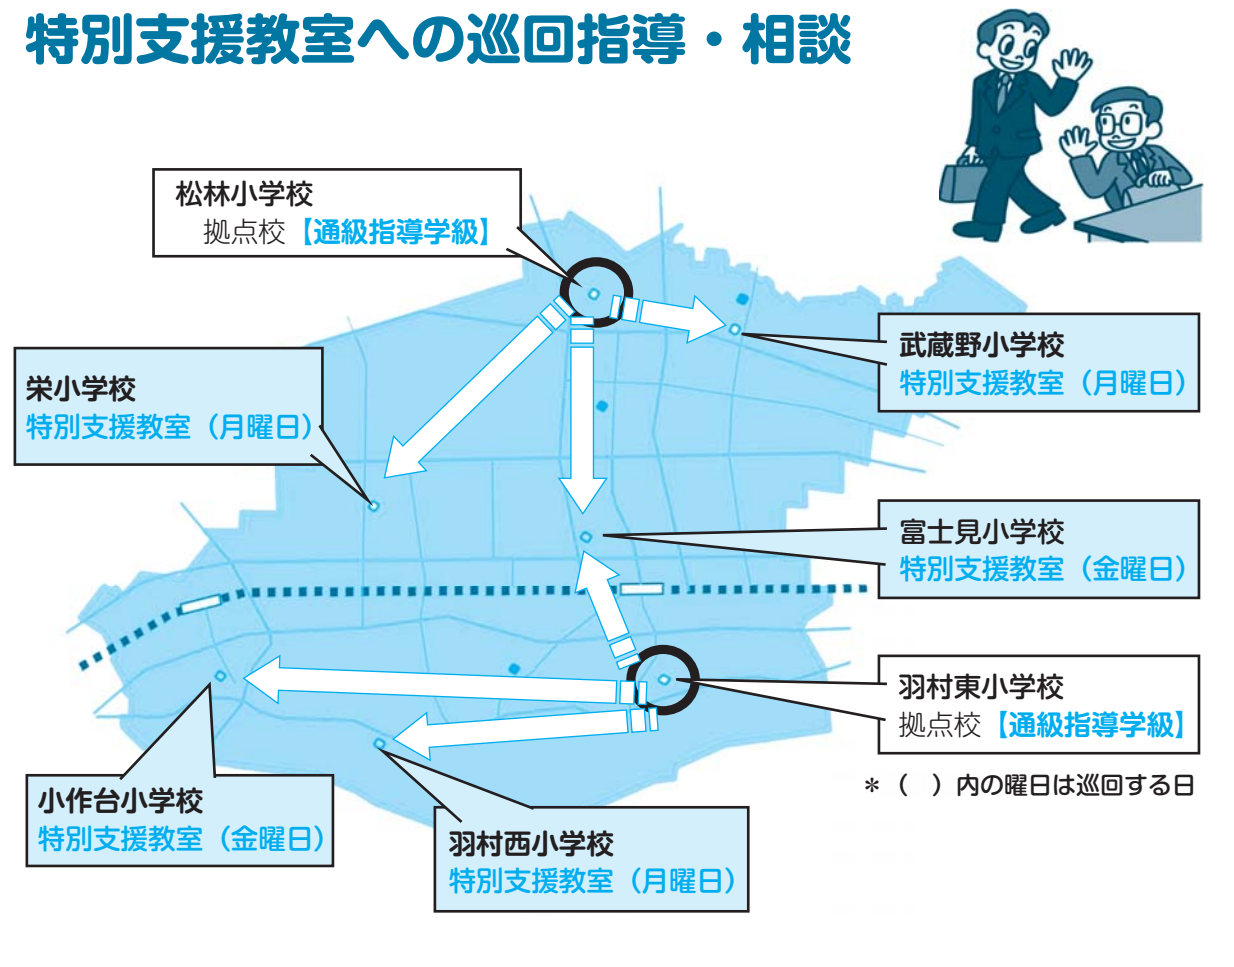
特別支援教室への巡回指導・相談

松林小学校
拠点校【通級指導学級】

武蔵野小学校
特別支援教室（月曜日）

栄小学校
特別支援教室（月曜日）

富士見小学校
特別支援教室（金曜日）

羽村東小学校
拠点校【通級指導学級】

＊（　）内の曜日は巡回する日

小作台小学校
特別支援教室（金曜日）

羽村西小学校
特別支援教室（月曜日）